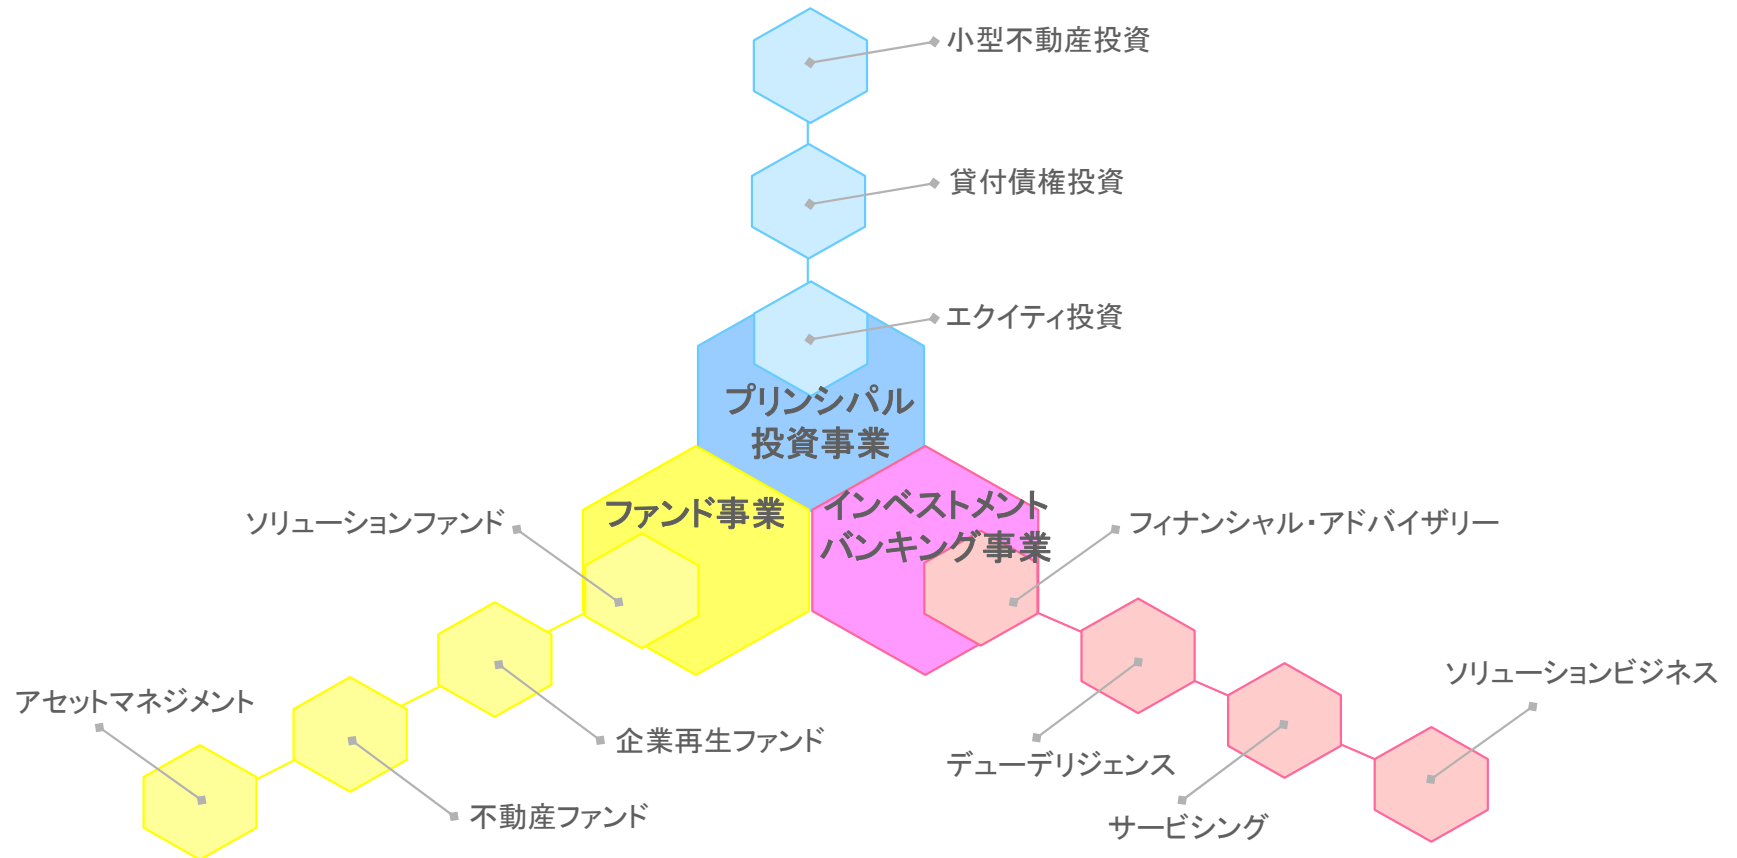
小型不動産投資

貸付債権投資

エクイティ投資

プリンシパル投資事業

ファンド事業

インベストメントバンキング事業

ソリューションファンド

フィナンシャル・アドバイザリー

ソリューションビジネス

アセットマネジメント

企業再生ファンド

デューデリジェンス

不動産ファンド

サービシング